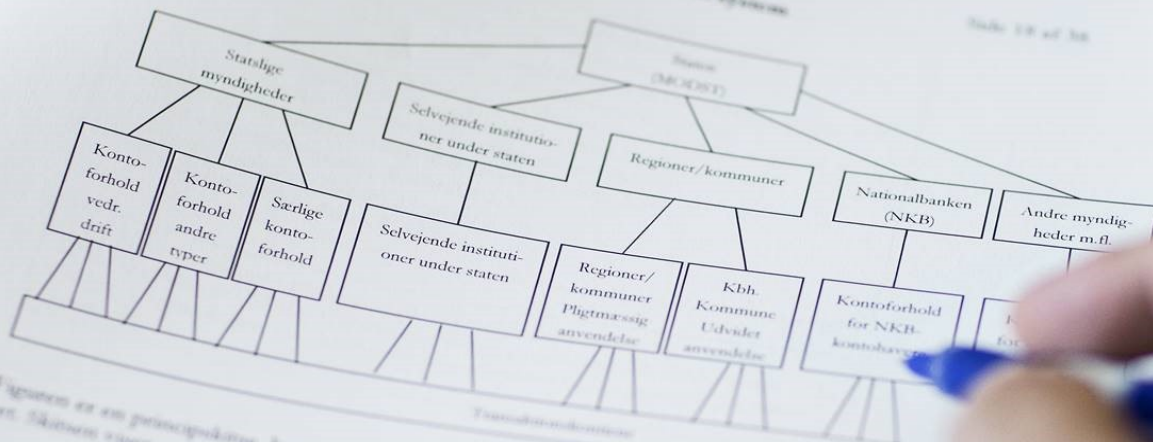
Side 19 af 36

Staten (MODST)

Statslige myndigheder

Selvejende institutioner under staten

Regioner/kommuner

Nationalbanken (NKB)

Andre myndigheder m.fl.

Kontoforhold vedr. drift

Kontoforhold andre typer

Særlige kontoforhold

Selvejende institutioner under staten

Regioner/ kommuner Pligtmæssig anvendelse

Kbh. Kommune Udvidet anvendelse

Kontoforhold for NKB-kontohav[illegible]

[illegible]

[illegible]

Figuren er ens principskitse. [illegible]
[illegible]. Skitsen viser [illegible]